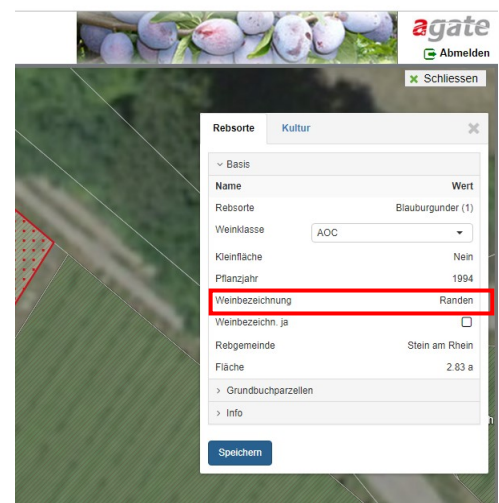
agate
Abmelden
Schliessen

Rebsorte | Kultur

Basis

| Name | Wert |
|---|---|
| Rebsorte | Blauburgunder (1) |
| Weinklasse | AOC |
| Kleinfläche | Nein |
| Pflanzjahr | 1994 |
| Weinbezeichnung | Randen |
| Weinbezeichn. ja | |
| Rebgemeinde | Stein am Rhein |
| Fläche | 2.83 a |

Grundbuchparzellen
Info

Speichern